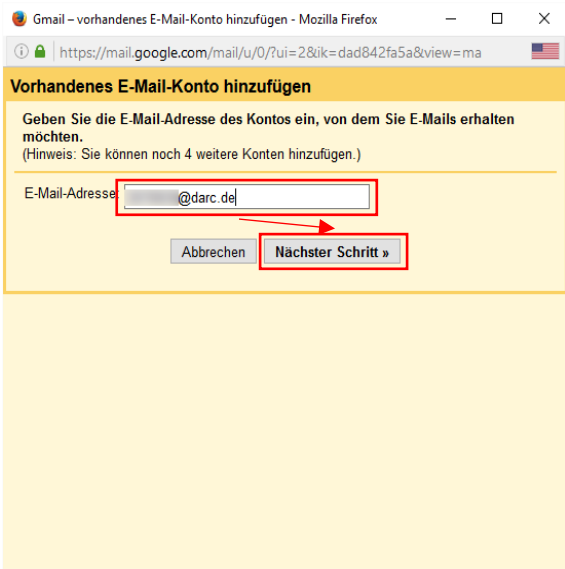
Gmail – vorhandenes E-Mail-Konto hinzufügen - Mozilla Firefox

https://mail.google.com/mail/u/0/?ui=2&ik=dad842fa5a&view=ma

Vorhandenes E-Mail-Konto hinzufügen

Geben Sie die E-Mail-Adresse des Kontos ein, von dem Sie E-Mails erhalten möchten.
(Hinweis: Sie können noch 4 weitere Konten hinzufügen.)

E-Mail-Adresse: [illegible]@darc.de

Abbrechen

Nächster Schritt »